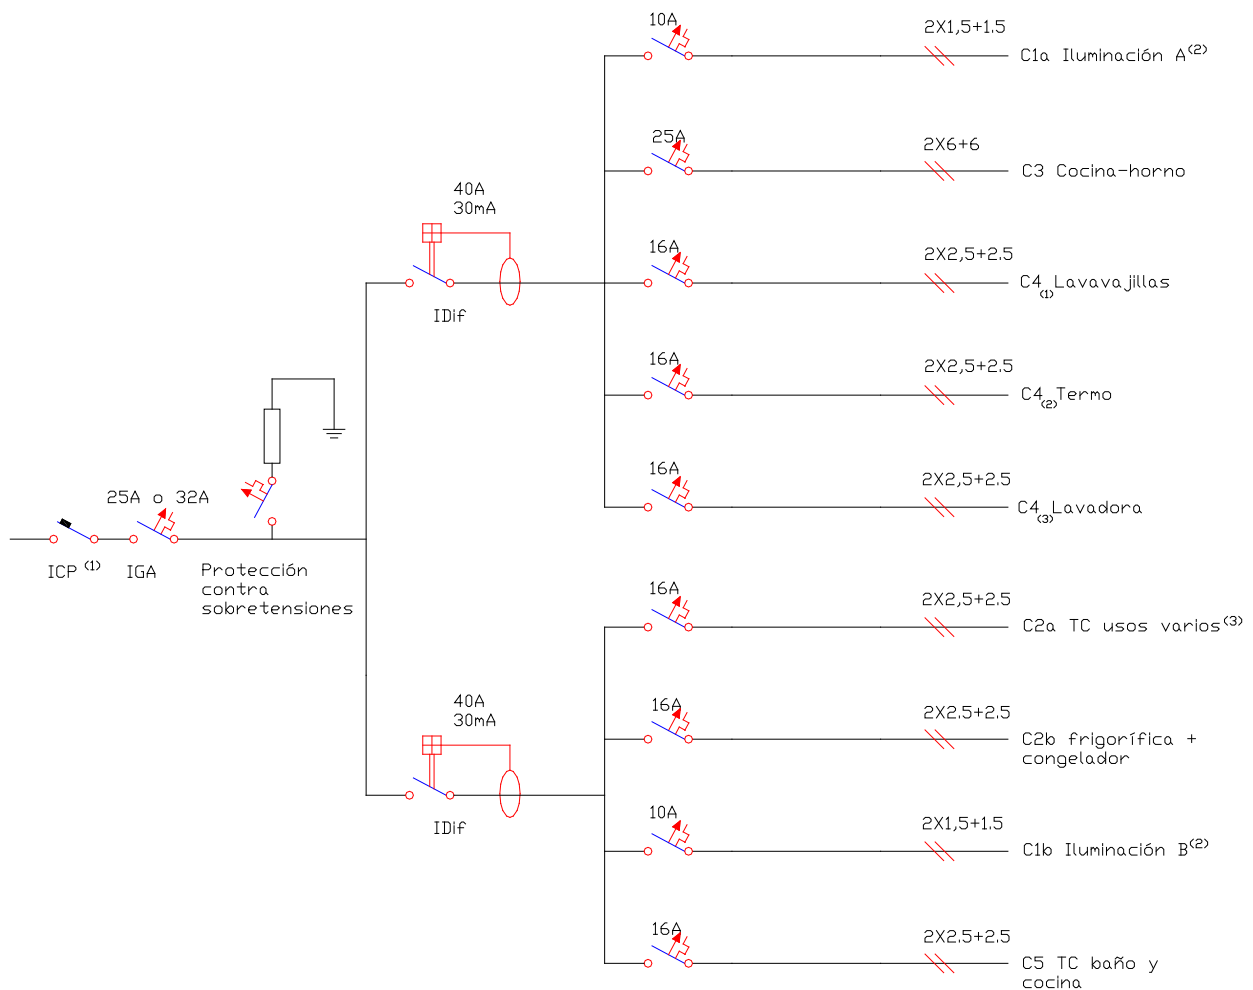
10A
2X1,5+1.5
C1a Iluminación A$^{(2)}$

25A
2X6+6
C3 Cocina-horno

40A
30mA

16A
2X2,5+2.5
C4$_{(1)}$Lavavajillas

IDif

16A
2X2,5+2.5
C4$_{(2)}$Termo

16A
2X2,5+2.5
C4$_{(3)}$Lavadora

25A o 32A

ICP $^{(1)}$
IGA
Protección contra sobretensiones

16A
2X2,5+2.5
C2a TC usos varios$^{(3)}$

40A
30mA

16A
2X2.5+2.5
C2b frigorífica + congelador

IDif

10A
2X1,5+1.5
C1b Iluminación B$^{(2)}$

16A
2X2.5+2.5
C5 TC baño y cocina